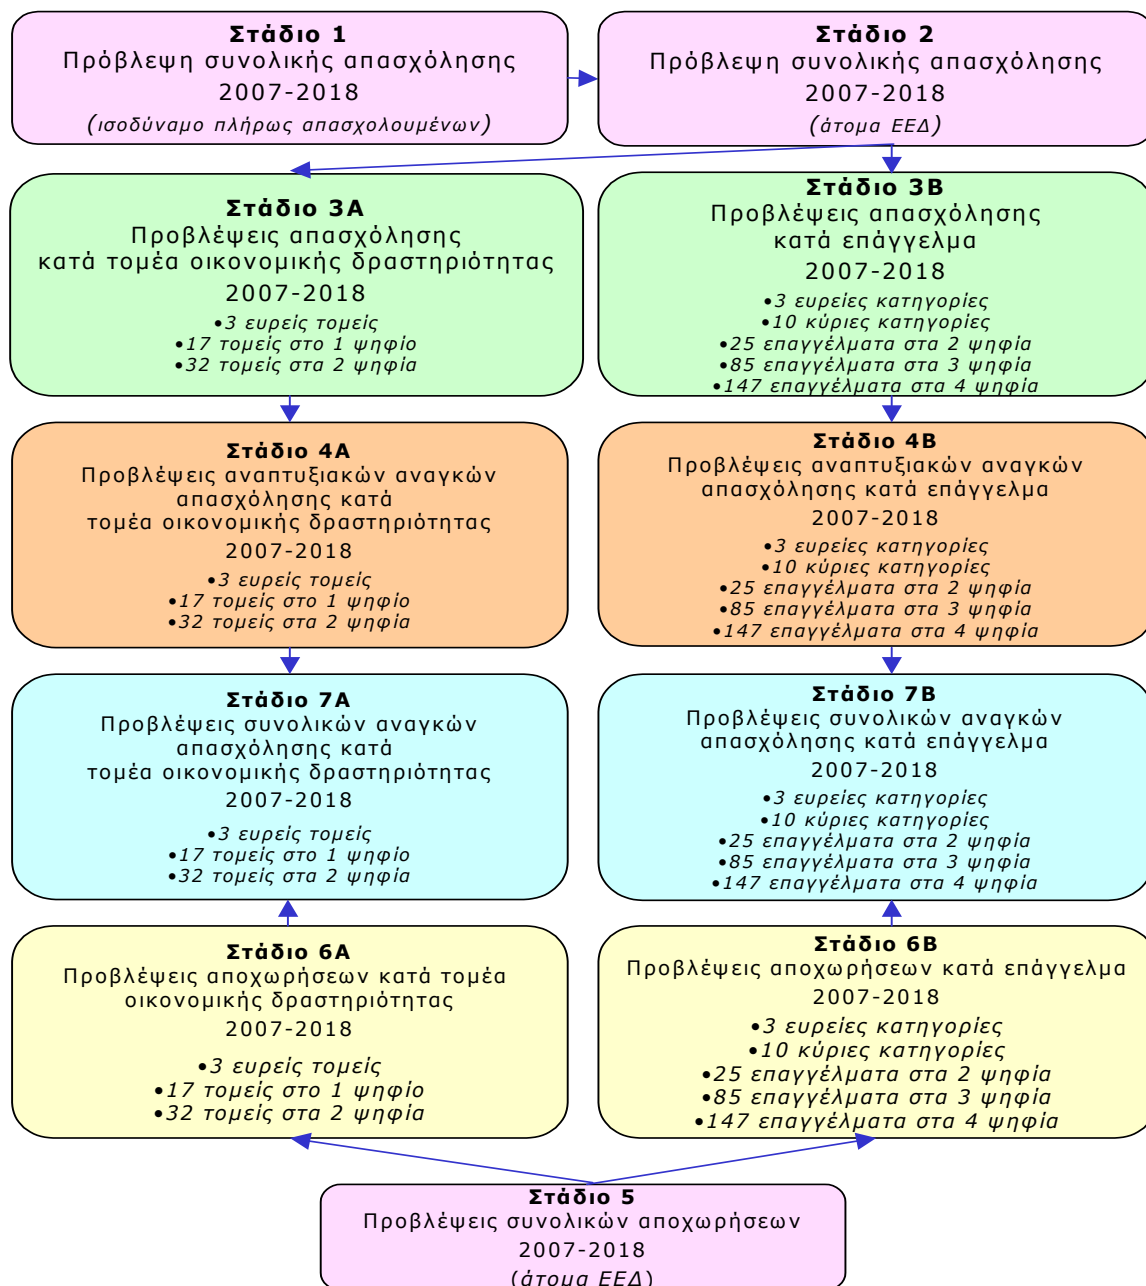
**Στάδιο 1**
Πρόβλεψη συνολικής απασχόλησης
2007-2018
(ισοδύναμο πλήρως απασχολουμένων)

**Στάδιο 2**
Πρόβλεψη συνολικής απασχόλησης
2007-2018
(άτομα ΕΕΔ)

**Στάδιο 3Α**
Προβλέψεις απασχόλησης κατά τομέα οικονομικής δραστηριότητας
2007-2018
•3 ευρείς τομείς
•17 τομείς στο 1 ψηφίο
•32 τομείς στα 2 ψηφία

**Στάδιο 3Β**
Προβλέψεις απασχόλησης κατά επάγγελμα
2007-2018
•3 ευρείες κατηγορίες
•10 κύριες κατηγορίες
•25 επαγγέλματα στα 2 ψηφία
•85 επαγγέλματα στα 3 ψηφία
•147 επαγγέλματα στα 4 ψηφία

**Στάδιο 4Α**
Προβλέψεις αναπτυξιακών αναγκών απασχόλησης κατά τομέα οικονομικής δραστηριότητας
2007-2018
•3 ευρείς τομείς
•17 τομείς στο 1 ψηφίο
•32 τομείς στα 2 ψηφία

**Στάδιο 4Β**
Προβλέψεις αναπτυξιακών αναγκών απασχόλησης κατά επάγγελμα
2007-2018
•3 ευρείες κατηγορίες
•10 κύριες κατηγορίες
•25 επαγγέλματα στα 2 ψηφία
•85 επαγγέλματα στα 3 ψηφία
•147 επαγγέλματα στα 4 ψηφία

**Στάδιο 7Α**
Προβλέψεις συνολικών αναγκών απασχόλησης κατά τομέα οικονομικής δραστηριότητας
2007-2018
•3 ευρείς τομείς
•17 τομείς στο 1 ψηφίο
•32 τομείς στα 2 ψηφία

**Στάδιο 7Β**
Προβλέψεις συνολικών αναγκών απασχόλησης κατά επάγγελμα
2007-2018
•3 ευρείες κατηγορίες
•10 κύριες κατηγορίες
•25 επαγγέλματα στα 2 ψηφία
•85 επαγγέλματα στα 3 ψηφία
•147 επαγγέλματα στα 4 ψηφία

**Στάδιο 6Α**
Προβλέψεις αποχωρήσεων κατά τομέα οικονομικής δραστηριότητας
2007-2018
•3 ευρείς τομείς
•17 τομείς στο 1 ψηφίο
•32 τομείς στα 2 ψηφία

**Στάδιο 6Β**
Προβλέψεις αποχωρήσεων κατά επάγγελμα
2007-2018
•3 ευρείες κατηγορίες
•10 κύριες κατηγορίες
•25 επαγγέλματα στα 2 ψηφία
•85 επαγγέλματα στα 3 ψηφία
•147 επαγγέλματα στα 4 ψηφία

**Στάδιο 5**
Προβλέψεις συνολικών αποχωρήσεων
2007-2018
(άτομα ΕΕΔ)